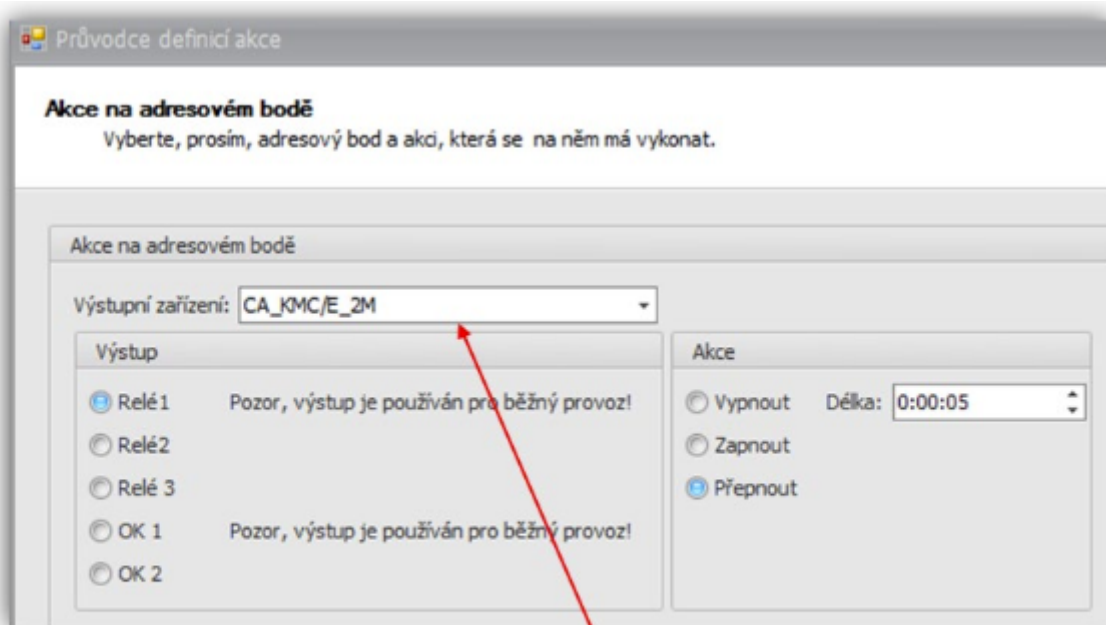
Průvodce definicí akce

**Akce na adresovém bodě**
Vyberte, prosím, adresový bod a akci, která se na něm má vykonat.

Akce na adresovém bodě

Výstupní zařízení: CA_KMC/E_2M

Výstup

Relé1 Pozor, výstup je používán pro běžný provoz!

Relé2

Relé 3

OK 1 Pozor, výstup je používán pro běžný provoz!

OK 2

Akce

Vypnout Délka: 0:00:05

Zapnout

Přepnout